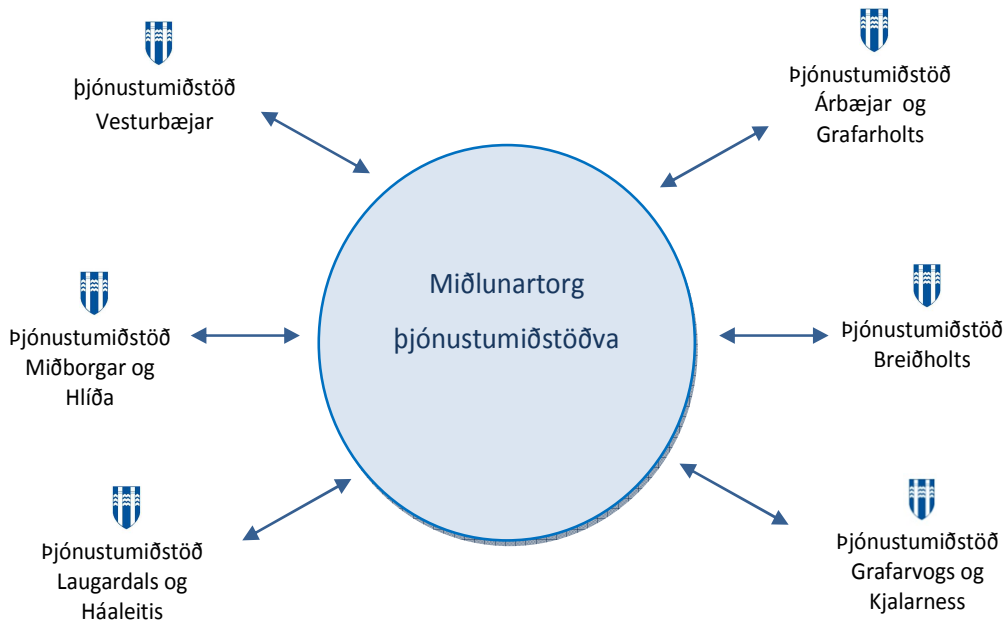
þjónustumiðstöð Vesturbæjar

Þjónustumiðstöð Árbæjar og Grafarholts

Miðlunartorg þjónustumiðstöðva

Þjónustumiðstöð Miðborgar og Hlíða

Þjónustumiðstöð Breiðholts

Þjónustumiðstöð Laugardals og Háaleitis

Þjónustumiðstöð Grafarvogs og Kjalarness